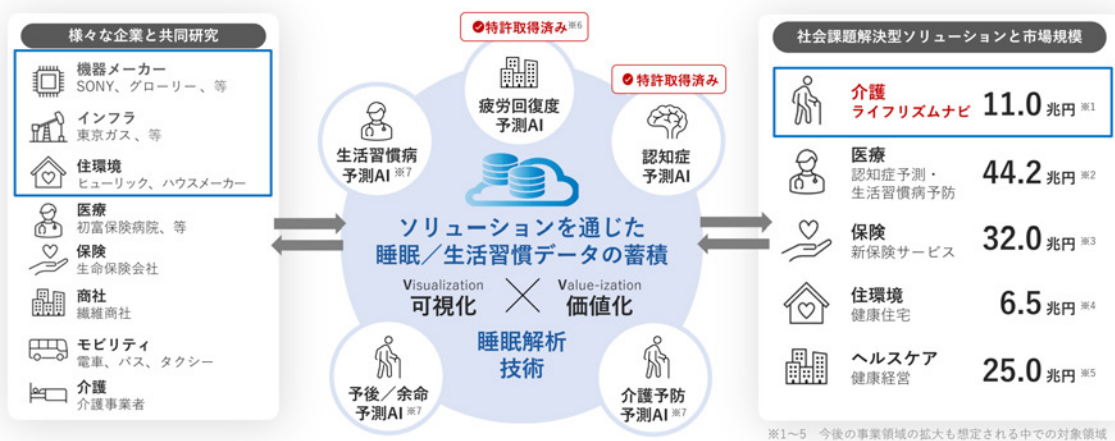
様々な企業と共同研究

機器メーカー
SONY、グローリー、等

インフラ
東京ガス、等

住環境
ヒューリック、ハウスメーカー

医療
初富保険病院、等

保険
生命保険会社

商社
繊維商社

モビリティ
電車、バス、タクシー

介護
介護事業者

特許取得済み ※6

疲労回復度
予測AI

特許取得済み

認知症
予測AI

生活習慣病
予測AI ※7

ソリューションを通じた
睡眠／生活習慣データの蓄積

Visualization
可視化

Value-ization
価値化

睡眠解析
技術

予後／余命
予測AI ※7

介護予防
予測AI ※7

社会課題解決型ソリューションと市場規模

介護
ライフリズムナビ 11.0 兆円 ※1

医療
認知症予測・
生活習慣病予防 44.2 兆円 ※2

保険
新保険サービス 32.0 兆円 ※3

住環境
健康住宅 6.5 兆円 ※4

ヘルスケア
健康経営 25.0 兆円 ※5

※1～5 今後の事業領域の拡大も想定される中での対象領域